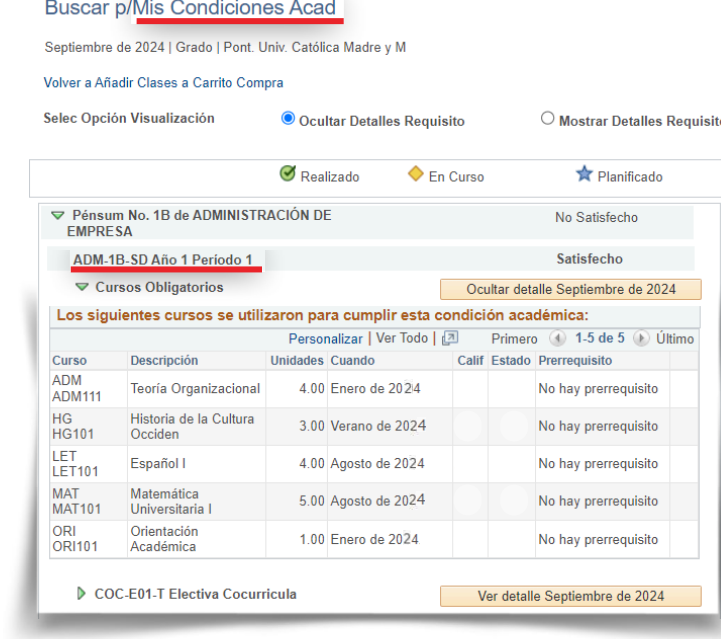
Buscar p/Mis Condiciones Acad

Septiembre de 2024 | Grado | Pont. Univ. Católica Madre y M

Volver a Añadir Clases a Carrito Compra

Selec Opción Visualización
Ocultar Detalles Requisito
Mostrar Detalles Requisito

Realizado
En Curso
Planificado

Pénsum No. 1B de ADMINISTRACIÓN DE EMPRESA
No Satisfecho

ADM-1B-SD Año 1 Período 1
Satisfecho

Cursos Obligatorios
Ocultar detalle Septiembre de 2024

Los siguientes cursos se utilizaron para cumplir esta condición académica:

Personalizar | Ver Todo | Primero 1-5 de 5 Último

| Curso | Descripción | Unidades | Cuando | Calif | Estado | Prerrequisito |
|---|---|---|---|---|---|---|
| ADM ADM111 | Teoría Organizacional | 4.00 | Enero de 2024 | | | No hay prerrequisito |
| HG HG101 | Historia de la Cultura Occiden | 3.00 | Verano de 2024 | | | No hay prerrequisito |
| LET LET101 | Español I | 4.00 | Agosto de 2024 | | | No hay prerrequisito |
| MAT MAT101 | Matemática Universitaria I | 5.00 | Agosto de 2024 | | | No hay prerrequisito |
| ORI ORI101 | Orientación Académica | 1.00 | Enero de 2024 | | | No hay prerrequisito |

COC-E01-T Electiva Cocurricula
Ver detalle Septiembre de 2024